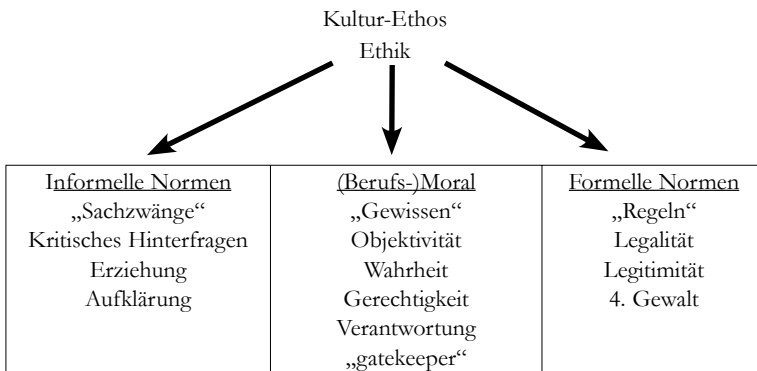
Kultur-Ethos
Ethik

| Informelle Normen | (Berufs-)Moral | Formelle Normen |
|---|---|---|
| „Sachzwänge“ | „Gewissen“ | „Regeln“ |
| Kritisches Hinterfragen | Objektivität | Legalität |
| Erziehung | Wahrheit | Legitimität |
| Aufklärung | Gerechtigkeit | 4. Gewalt |
| | Verantwortung | |
| | „gatekeeper“ | |